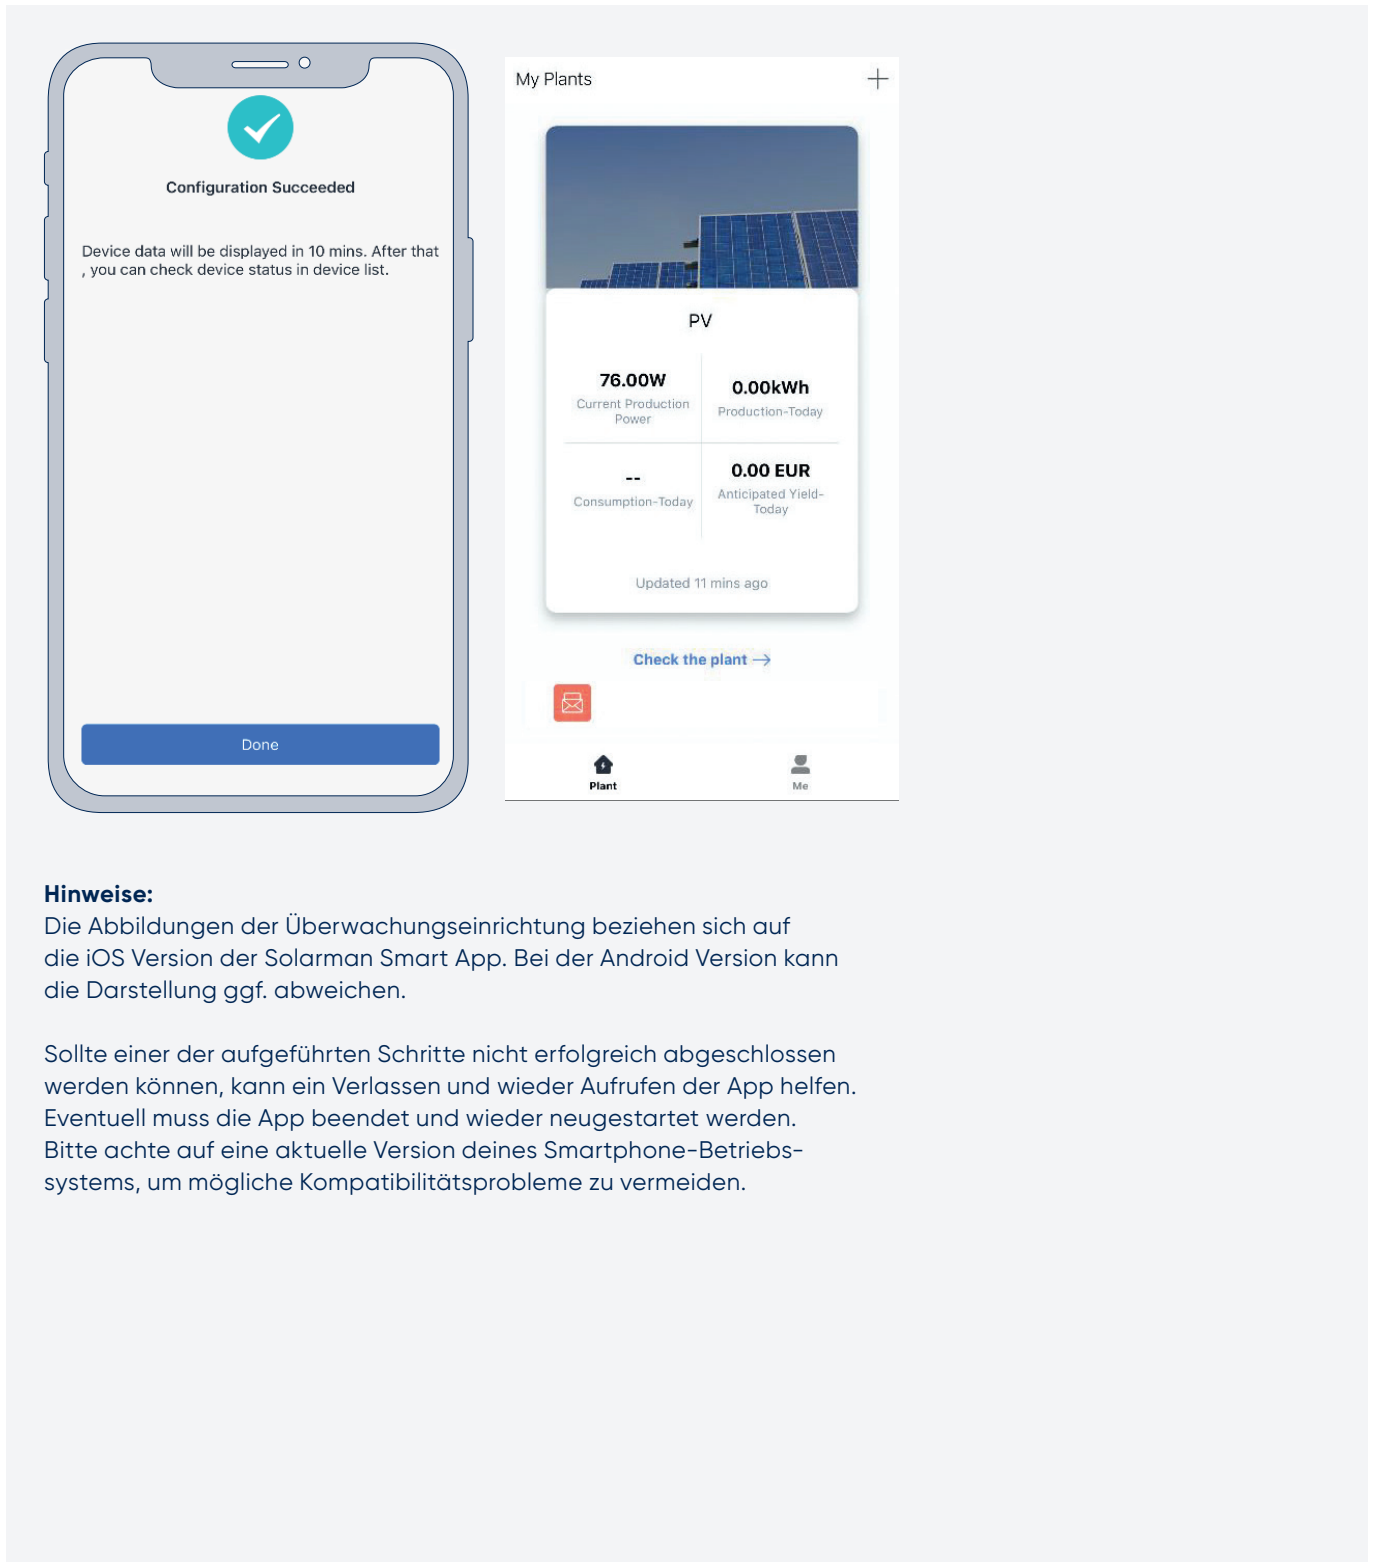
Configuration Succeeded

Device data will be displayed in 10 mins. After that , you can check device status in device list.

Done

My Plants

PV

| 76.00W Current Production Power | 0.00kWh Production-Today |
|---|---|
| -- Consumption-Today | 0.00 EUR Anticipated Yield-Today |

Updated 11 mins ago

Check the plant →

Plant

Me

**Hinweise:**
Die Abbildungen der Überwachungseinrichtung beziehen sich auf die iOS Version der Solarman Smart App. Bei der Android Version kann die Darstellung ggf. abweichen.

Sollte einer der aufgeführten Schritte nicht erfolgreich abgeschlossen werden können, kann ein Verlassen und wieder Aufrufen der App helfen. Eventuell muss die App beendet und wieder neugestartet werden. Bitte achte auf eine aktuelle Version deines Smartphone-Betriebssystems, um mögliche Kompatibilitätsprobleme zu vermeiden.